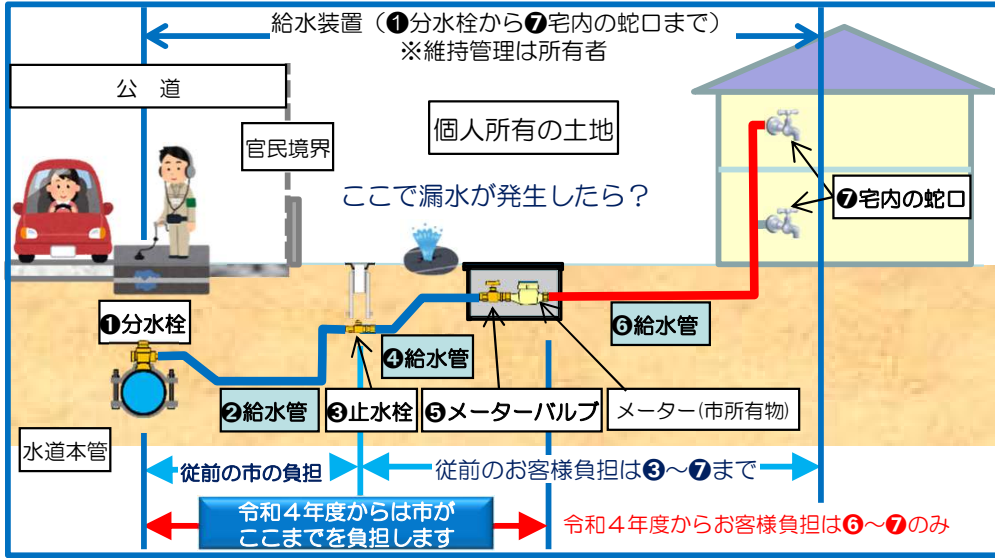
給水装置（❶分水栓から❼宅内の蛇口まで）
※維持管理は所有者

公　道

官民境界

個人所有の土地

ここで漏水が発生したら？

❼宅内の蛇口

❶分水栓

❻給水管

❹給水管

❷給水管

❸止水栓

❺メーターバルブ

メーター(市所有物)

水道本管

従前の市の負担

従前のお客様負担は❸～❼まで

令和４年度からは市がここまでを負担します

令和４年度からお客様負担は❻～❼のみ